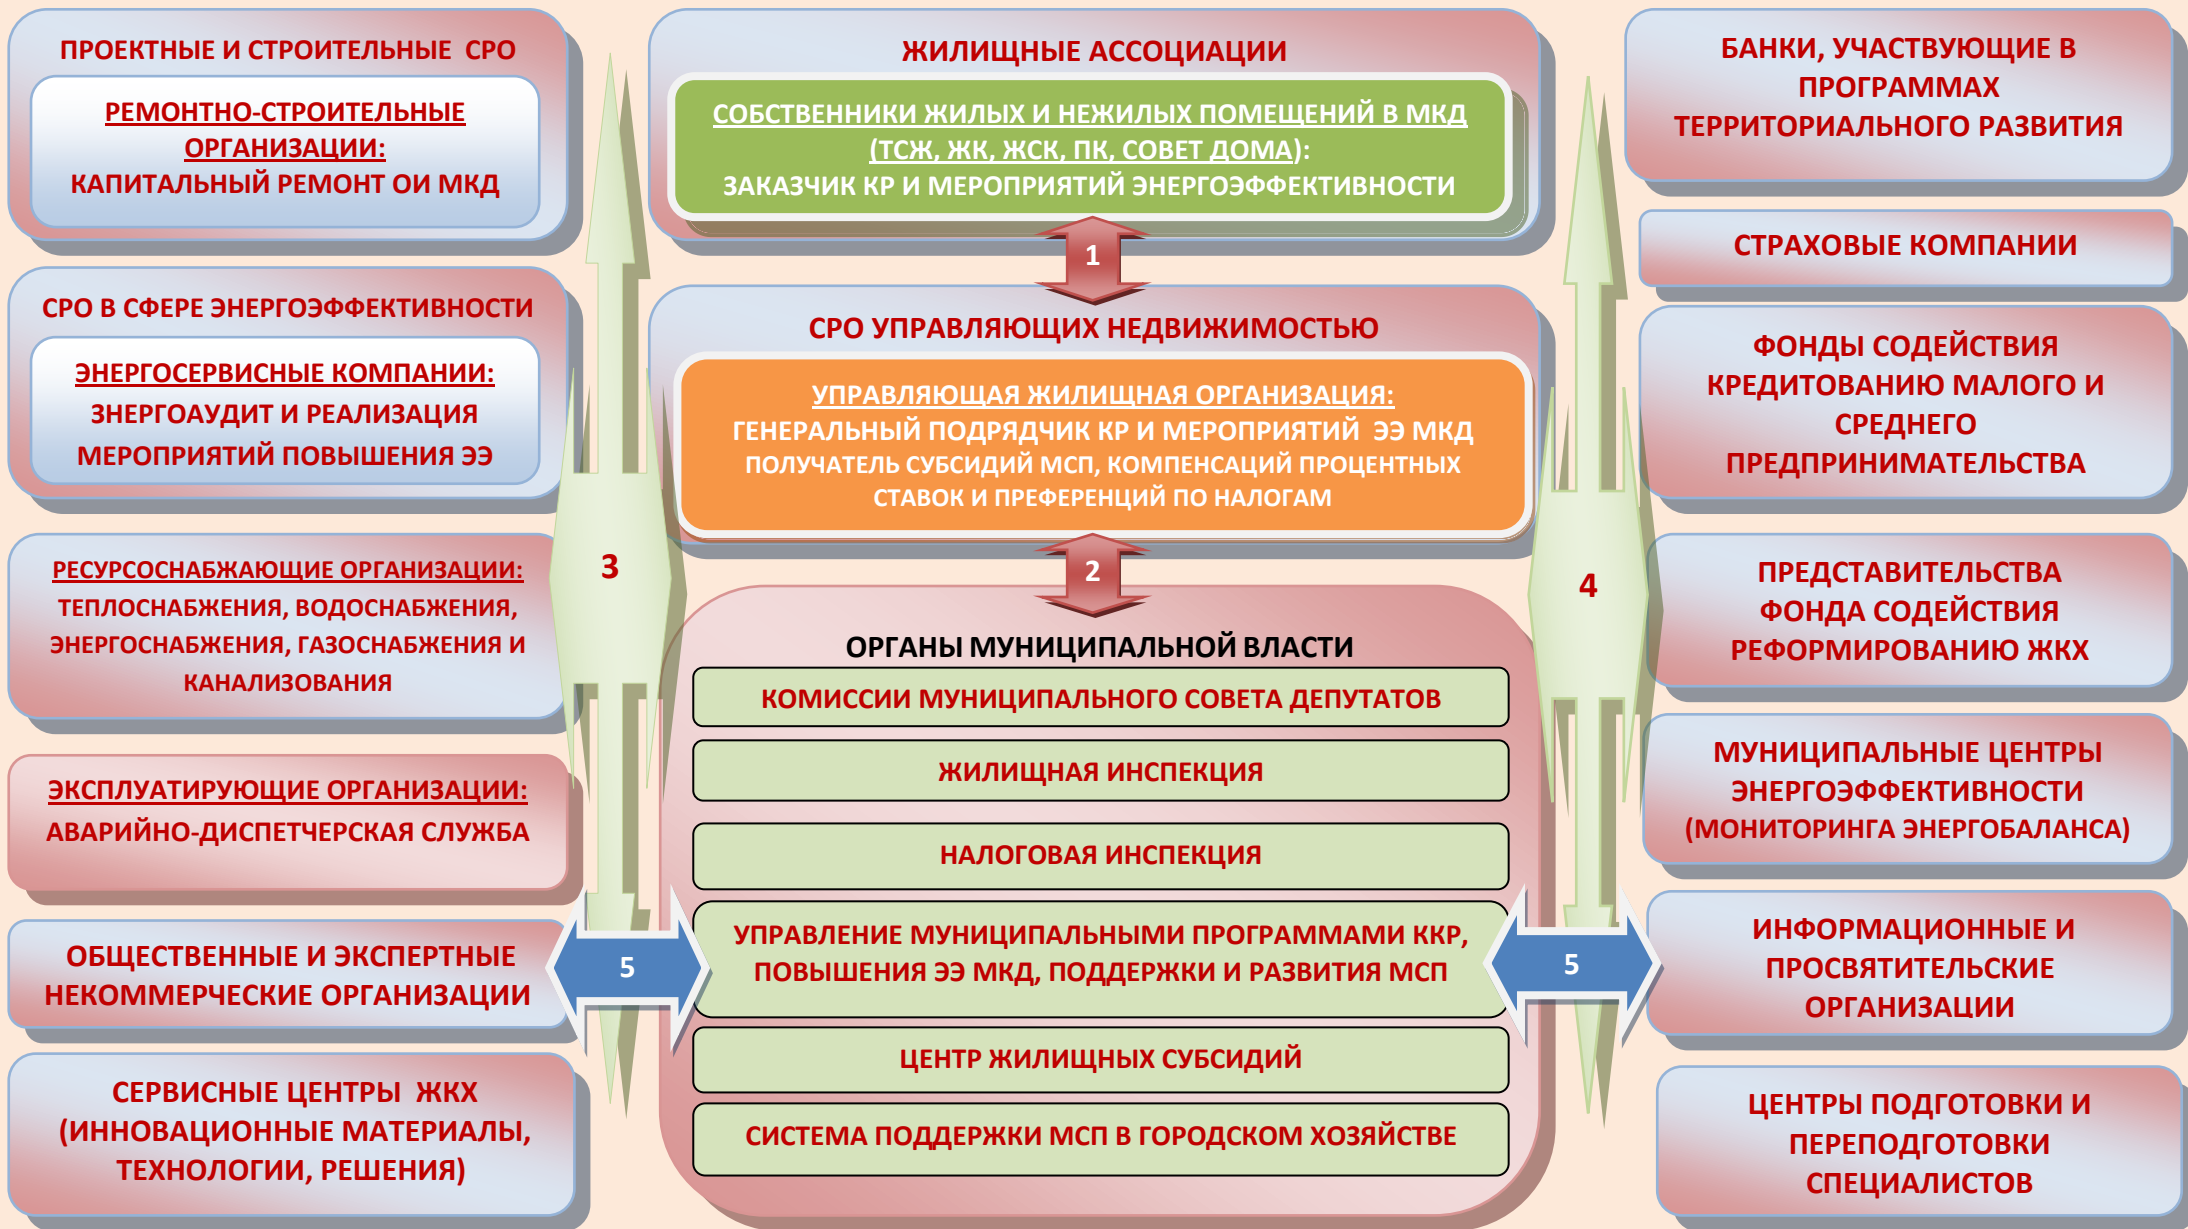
ПРОЕКТНЫЕ И СТРОИТЕЛЬНЫЕ СРО

РЕМОНТНО-СТРОИТЕЛЬНЫЕ ОРГАНИЗАЦИИ:
КАПИТАЛЬНЫЙ РЕМОНТ ОИ МКД

СРО В СФЕРЕ ЭНЕРГОЭФФЕКТИВНОСТИ

ЭНЕРГОСЕРВИСНЫЕ КОМПАНИИ:
ЭНЕРГОАУДИТ И РЕАЛИЗАЦИЯ МЕРОПРИЯТИЙ ПОВЫШЕНИЯ ЭЭ

РЕСУРСОСНАБЖАЮЩИЕ ОРГАНИЗАЦИИ:
ТЕПЛОСНАБЖЕНИЯ, ВОДОСНАБЖЕНИЯ, ЭНЕРГОСНАБЖЕНИЯ, ГАЗОСНАБЖЕНИЯ И КАНАЛИЗОВАНИЯ

ЭКСПЛУАТИРУЮЩИЕ ОРГАНИЗАЦИИ:
АВАРИЙНО-ДИСПЕТЧЕРСКАЯ СЛУЖБА

ОБЩЕСТВЕННЫЕ И ЭКСПЕРТНЫЕ НЕКОММЕРЧЕСКИЕ ОРГАНИЗАЦИИ

СЕРВИСНЫЕ ЦЕНТРЫ ЖКХ (ИННОВАЦИОННЫЕ МАТЕРИАЛЫ, ТЕХНОЛОГИИ, РЕШЕНИЯ)

3

5

ЖИЛИЩНЫЕ АССОЦИАЦИИ

СОБСТВЕННИКИ ЖИЛЫХ И НЕЖИЛЫХ ПОМЕЩЕНИЙ В МКД (ТСЖ, ЖК, ЖСК, ПК, СОВЕТ ДОМА):
ЗАКАЗЧИК КР И МЕРОПРИЯТИЙ ЭНЕРГОЭФФЕКТИВНОСТИ

1

СРО УПРАВЛЯЮЩИХ НЕДВИЖИМОСТЬЮ

УПРАВЛЯЮЩАЯ ЖИЛИЩНАЯ ОРГАНИЗАЦИЯ:
ГЕНЕРАЛЬНЫЙ ПОДРЯДЧИК КР И МЕРОПРИЯТИЙ ЭЭ МКД
ПОЛУЧАТЕЛЬ СУБСИДИЙ МСП, КОМПЕНСАЦИЙ ПРОЦЕНТНЫХ СТАВОК И ПРЕФЕРЕНЦИЙ ПО НАЛОГАМ

2

ОРГАНЫ МУНИЦИПАЛЬНОЙ ВЛАСТИ

КОМИССИИ МУНИЦИПАЛЬНОГО СОВЕТА ДЕПУТАТОВ

ЖИЛИЩНАЯ ИНСПЕКЦИЯ

НАЛОГОВАЯ ИНСПЕКЦИЯ

УПРАВЛЕНИЕ МУНИЦИПАЛЬНЫМИ ПРОГРАММАМИ ККР, ПОВЫШЕНИЯ ЭЭ МКД, ПОДДЕРЖКИ И РАЗВИТИЯ МСП

ЦЕНТР ЖИЛИЩНЫХ СУБСИДИЙ

СИСТЕМА ПОДДЕРЖКИ МСП В ГОРОДСКОМ ХОЗЯЙСТВЕ

БАНКИ, УЧАСТВУЮЩИЕ В ПРОГРАММАХ ТЕРРИТОРИАЛЬНОГО РАЗВИТИЯ

СТРАХОВЫЕ КОМПАНИИ

ФОНДЫ СОДЕЙСТВИЯ КРЕДИТОВАНИЮ МАЛОГО И СРЕДНЕГО ПРЕДПРИНИМАТЕЛЬСТВА

4

ПРЕДСТАВИТЕЛЬСТВА ФОНДА СОДЕЙСТВИЯ РЕФОРМИРОВАНИЮ ЖКХ

МУНИЦИПАЛЬНЫЕ ЦЕНТРЫ ЭНЕРГОЭФФЕКТИВНОСТИ (МОНИТОРИНГА ЭНЕРГОБАЛАНСА)

5

ИНФОРМАЦИОННЫЕ И ПРОСВЯТИТЕЛЬСКИЕ ОРГАНИЗАЦИИ

ЦЕНТРЫ ПОДГОТОВКИ И ПЕРЕПОДГОТОВКИ СПЕЦИАЛИСТОВ